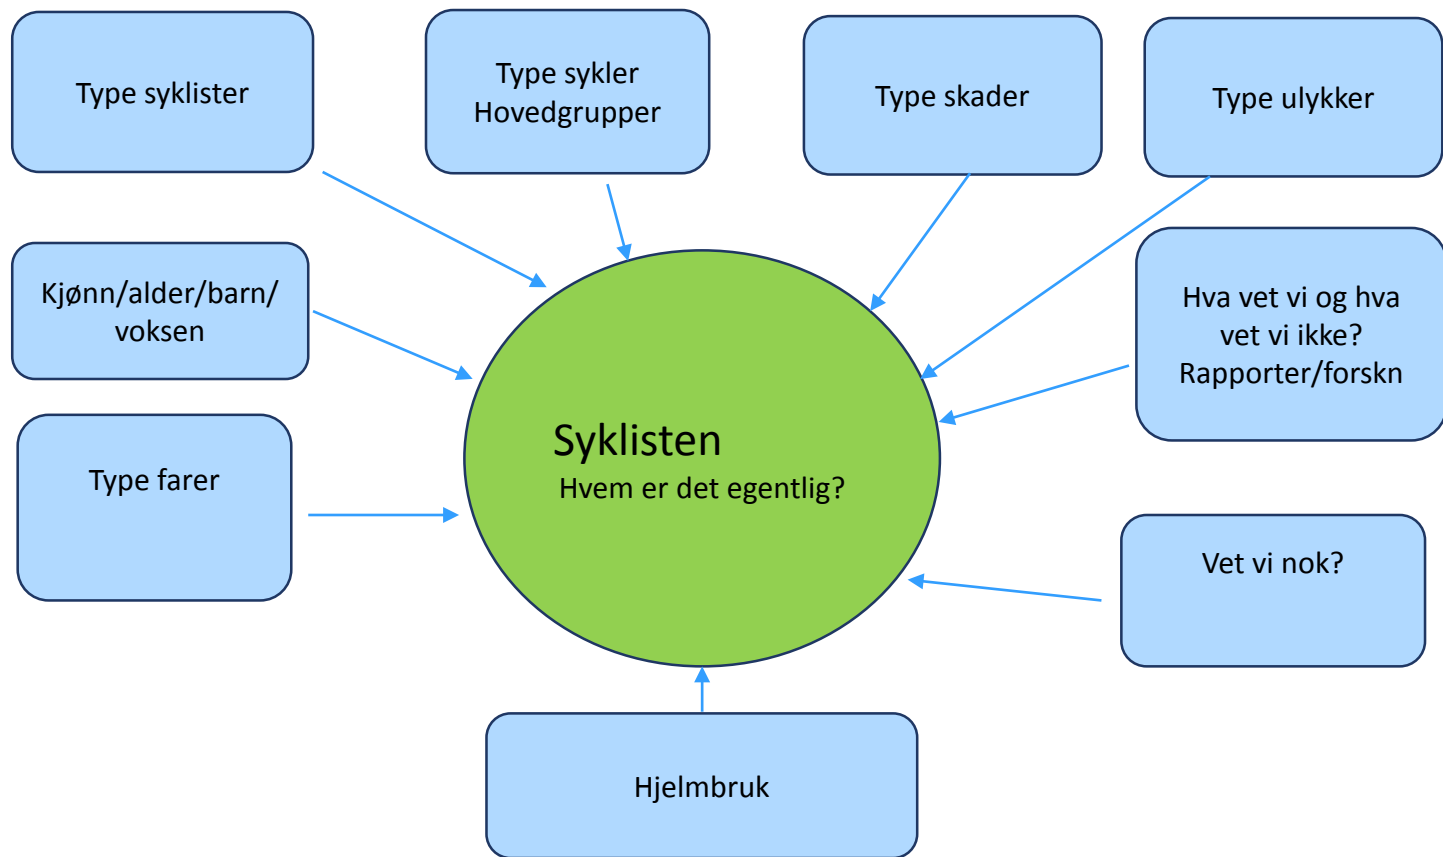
Type syklister

Type sykler
Hovedgrupper

Type skader

Type ulykker

Kjønn/alder/barn/
voksen

Hva vet vi og hva
vet vi ikke?
Rapporter/forskn

Type farer

Syklisten
Hvem er det egentlig?

Vet vi nok?

Hjelmbruk